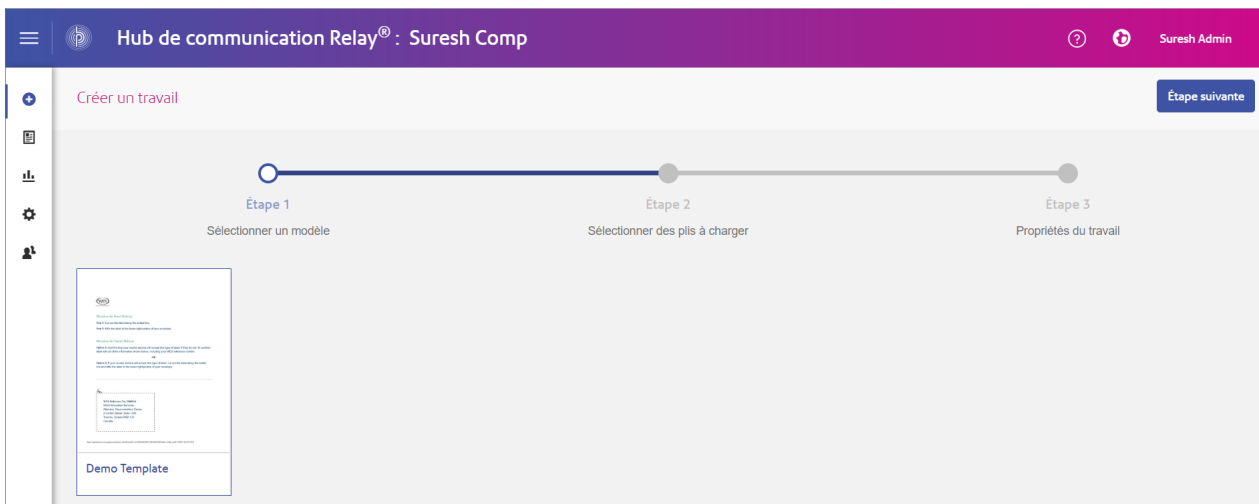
Hub de communication Relay® : Suresh Comp

Suresh Admin

Créer un travail

Étape suivante

Étape 1
Sélectionner un modèle

Étape 2
Sélectionner des plis à charger

Étape 3
Propriétés du travail

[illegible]

Demo Template